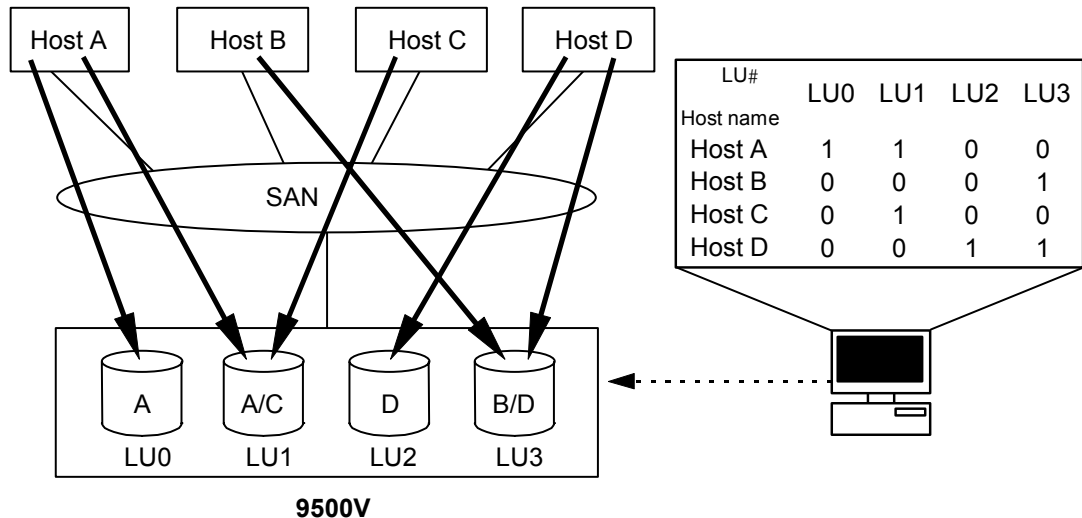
Host A
Host B
Host C
Host D

SAN

A
A/C
D
B/D
LU0
LU1
LU2
LU3

9500V

| LU# / Host name | LU0 | LU1 | LU2 | LU3 |
|---|---|---|---|---|
| Host A | 1 | 1 | 0 | 0 |
| Host B | 0 | 0 | 0 | 1 |
| Host C | 0 | 1 | 0 | 0 |
| Host D | 0 | 0 | 1 | 1 |